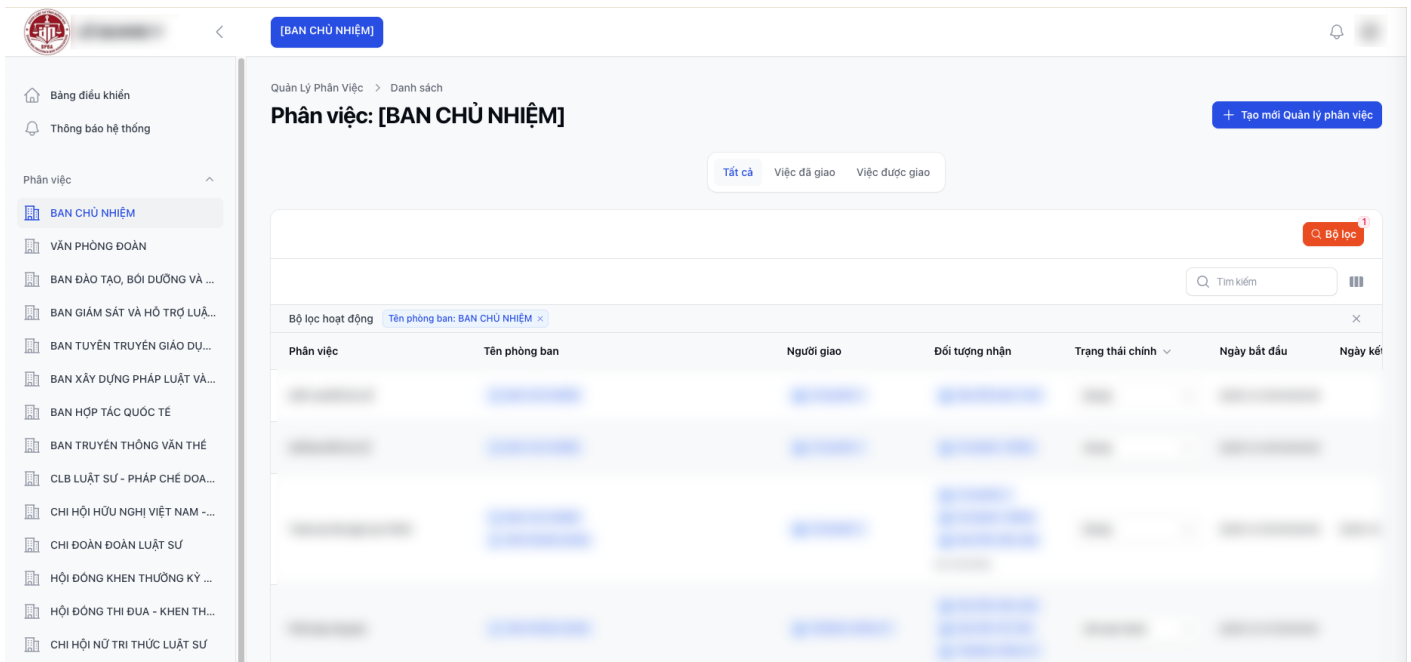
[BAN CHỦ NHIỆM]

Bảng điều khiển
Thông báo hệ thống

Phân việc
BAN CHỦ NHIỆM
VĂN PHÒNG ĐOÀN
BAN ĐÀO TẠO, BỒI DƯỠNG VÀ ...
BAN GIÁM SÁT VÀ HỖ TRỢ LUẬ...
BAN TUYÊN TRUYỀN GIÁO DỤ...
BAN XÂY DỰNG PHÁP LUẬT VÀ...
BAN HỢP TÁC QUỐC TẾ
BAN TRUYỀN THÔNG VĂN THỂ
CLB LUẬT SƯ - PHÁP CHẾ DOA...
CHI HỘI HỮU NGHỊ VIỆT NAM -...
CHI ĐOÀN ĐOÀN LUẬT SƯ
HỘI ĐỒNG KHEN THƯỞNG KỶ ...
HỘI ĐỒNG THI ĐUA - KHEN TH...
CHI HỘI NỮ TRI THỨC LUẬT SƯ

Quản Lý Phân Việc > Danh sách
Phân việc: [BAN CHỦ NHIỆM]
+ Tạo mới Quản lý phân việc

Tất cả | Việc đã giao | Việc được giao

Bộ lọc 1
Tìm kiếm

Bộ lọc hoạt động | Tên phòng ban: BAN CHỦ NHIỆM ×

| Phân việc | Tên phòng ban | Người giao | Đối tượng nhận | Trạng thái chính | Ngày bắt đầu | Ngày kết |
|---|---|---|---|---|---|---|
| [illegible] | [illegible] | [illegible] | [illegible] | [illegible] | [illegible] | |
| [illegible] | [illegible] | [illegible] | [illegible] | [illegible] | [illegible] | |
| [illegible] | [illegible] | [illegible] | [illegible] | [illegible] | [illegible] | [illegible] |
| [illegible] | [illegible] | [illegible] | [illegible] | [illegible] | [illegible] | |